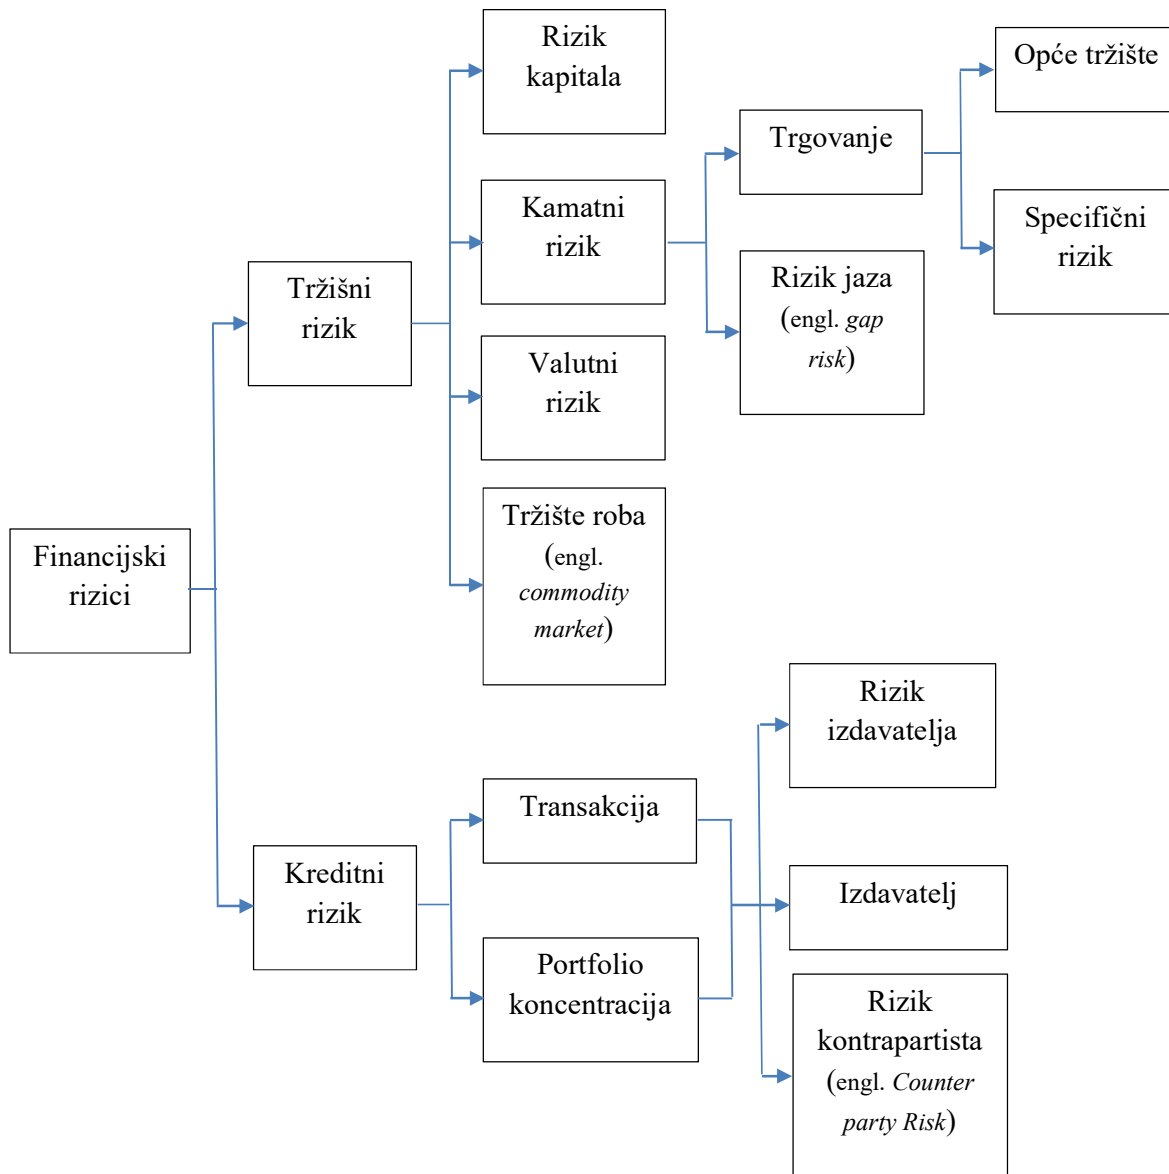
Financijski rizici

Tržišni rizik

Rizik kapitala

Kamatni rizik

Valutni rizik

Tržište roba (engl. *commodity market*)

Trgovanje

Rizik jaza (engl. *gap risk*)

Opće tržište

Specifični rizik

Kreditni rizik

Transakcija

Portfolio koncentracija

Rizik izdavatelja

Izdavatelj

Rizik kontrapartista (engl. *Counter party Risk*)